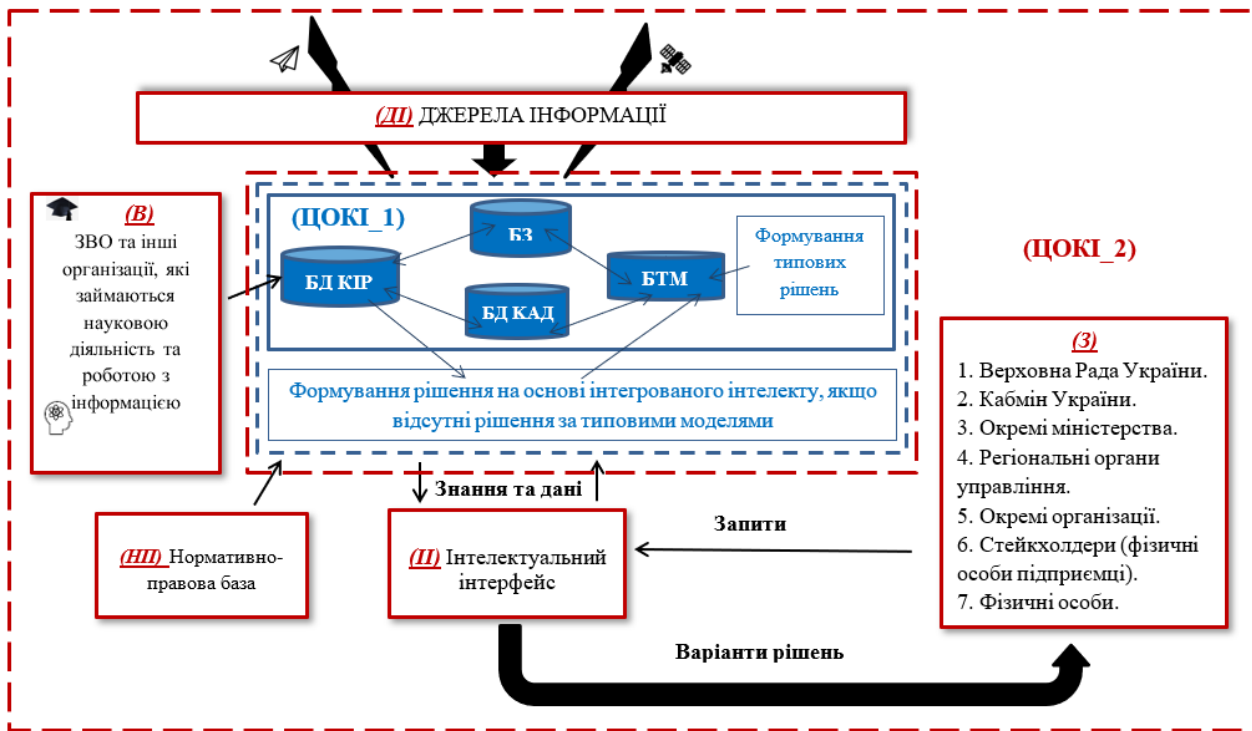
(ДІ) ДЖЕРЕЛА ІНФОРМАЦІЇ

(В)
ЗВО та інші організації, які займаються науковою діяльність та роботою з інформацією

(ЦОКІ_1)

БЗ

БД КІР

БТМ

БД КАД

Формування типових рішень

Формування рішення на основі інтегрованого інтелекту, якщо відсутні рішення за типовими моделями

(ЦОКІ_2)

(З)
1. Верховна Рада України.
2. Кабмін України.
3. Окремі міністерства.
4. Регіональні органи управління.
5. Окремі організації.
6. Стейкхолдери (фізичні особи підприємці).
7. Фізичні особи.

Знання та дані

Запити

(НП) Нормативно-правова база

(ІІ) Інтелектуальний інтерфейс

Варіанти рішень